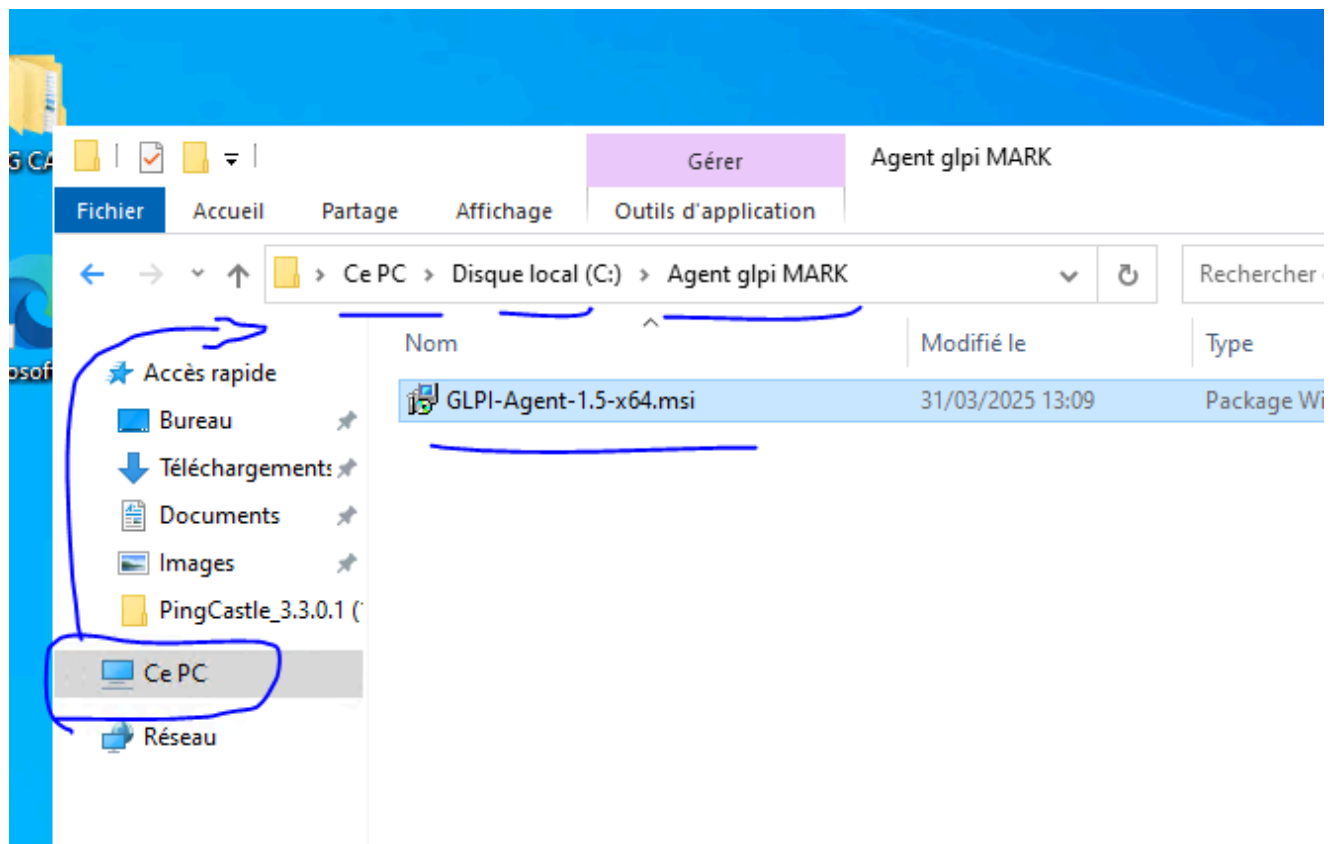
G CA

osof

Gérer

Agent glpi MARK

Fichier

Accueil

Partage

Affichage

Outils d'application

Ce PC > Disque local (C:) > Agent glpi MARK

Rechercher

Nom

Modifié le

Type

Accès rapide

Bureau

Téléchargements

Documents

Images

PingCastle_3.3.0.1 (

Ce PC

Réseau

GLPI-Agent-1.5-x64.msi

31/03/2025 13:09

Package Wi